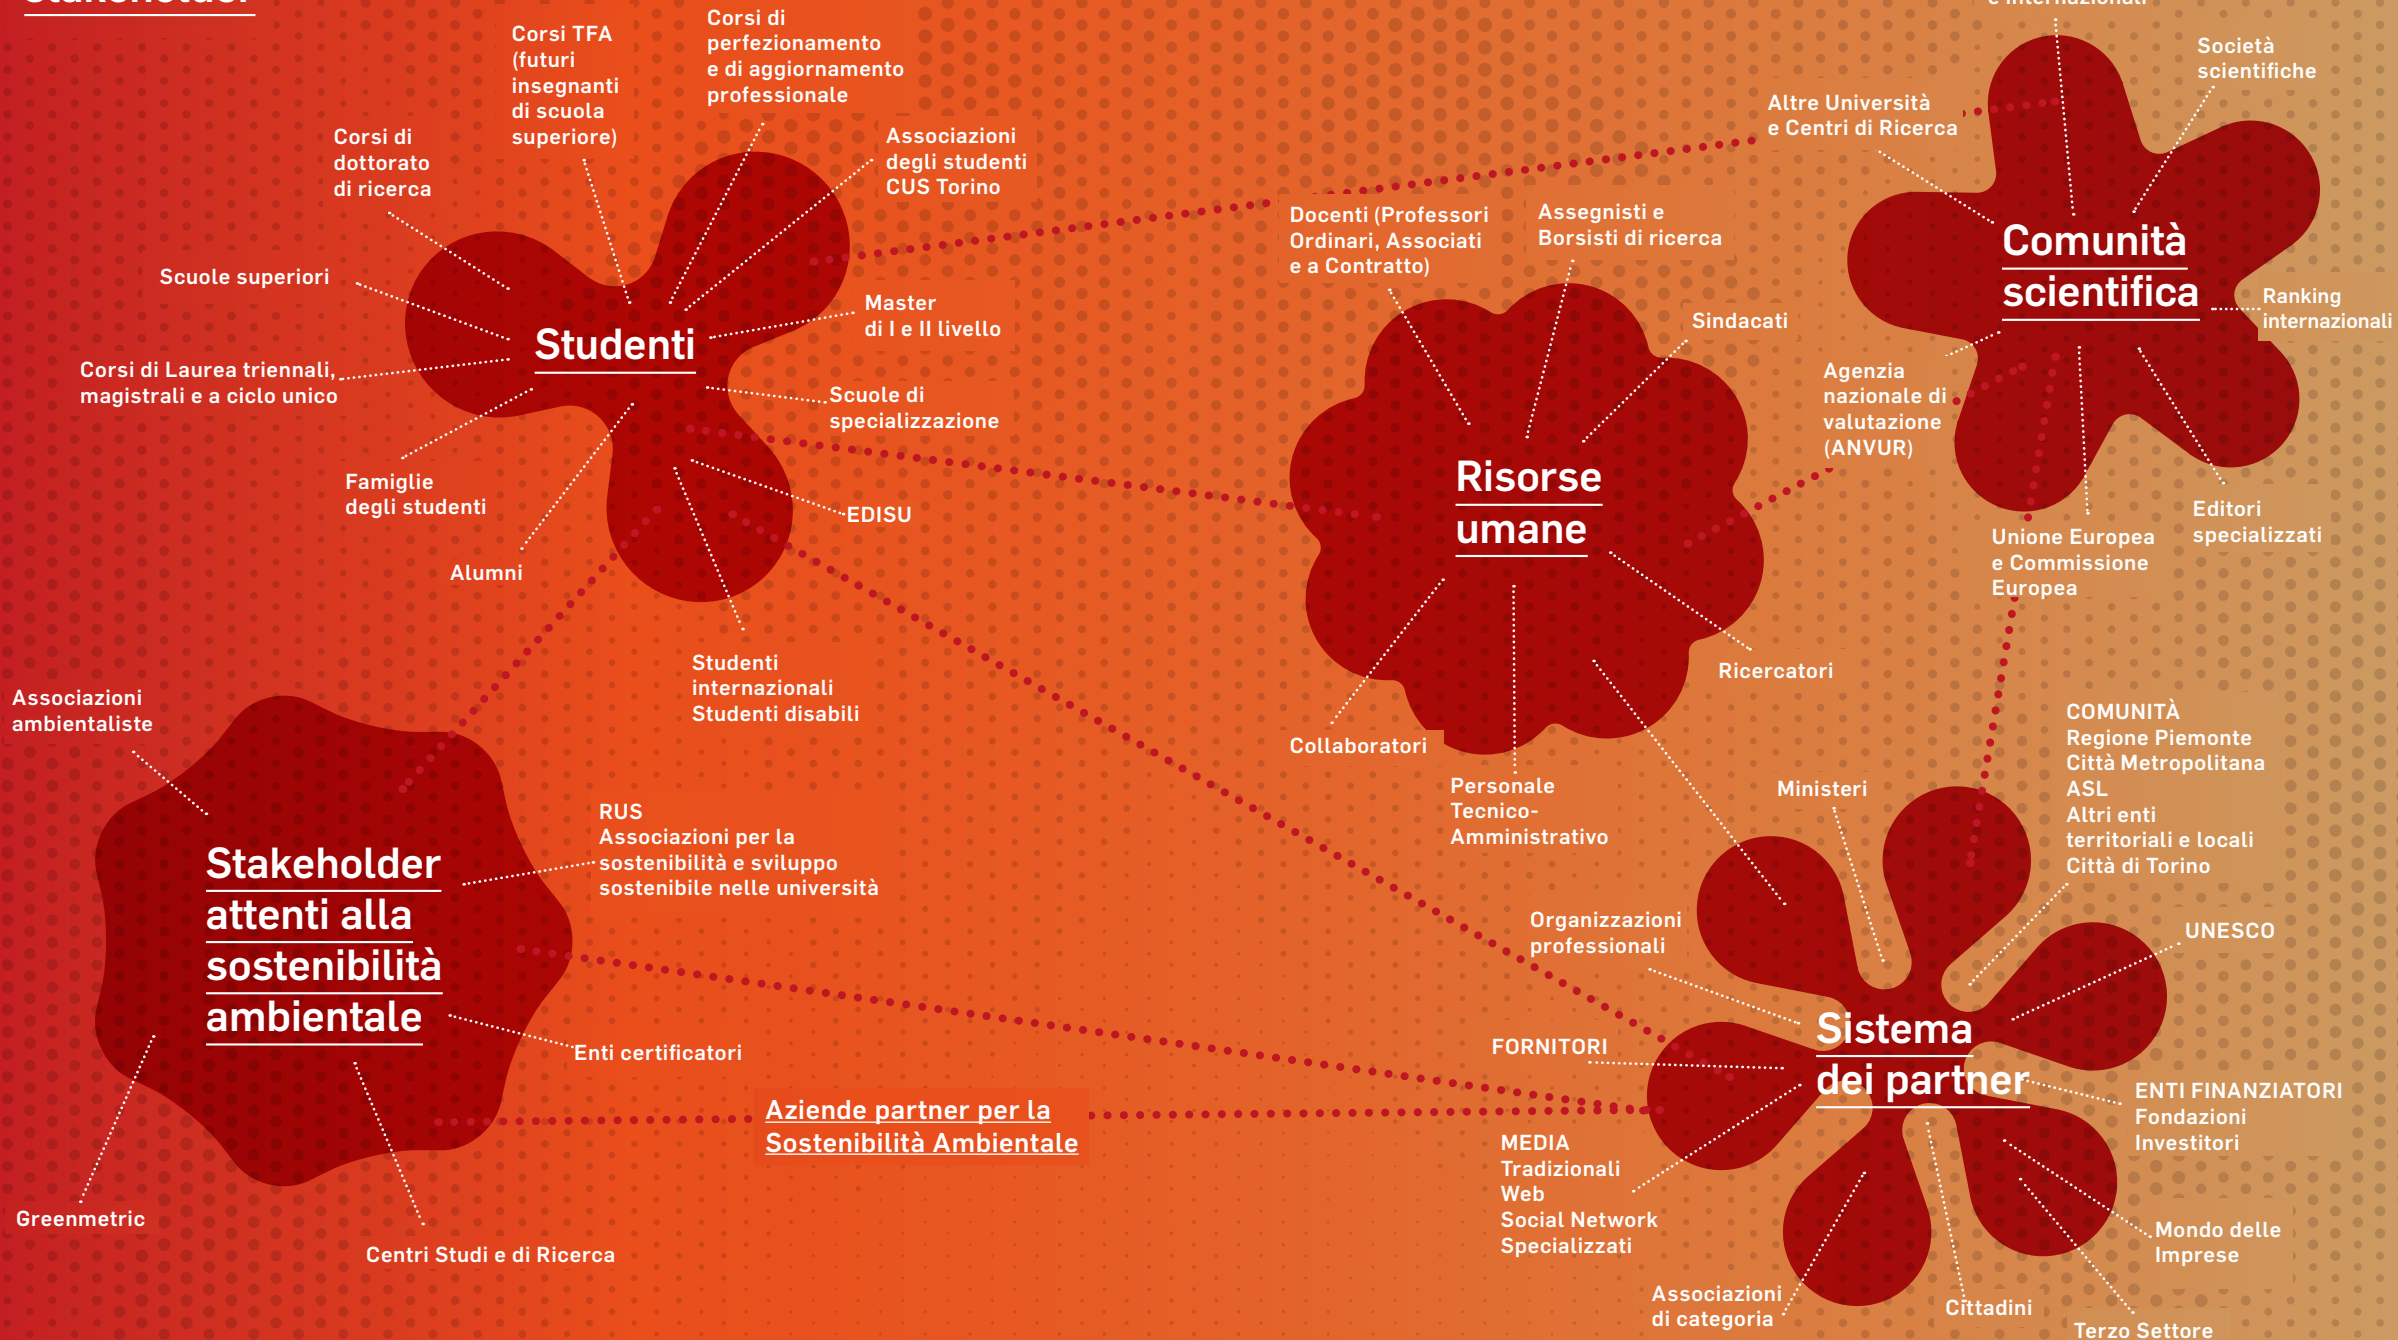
Corsi TFA (futuri insegnanti di scuola superiore)

Corsi di perfezionamento e di aggiornamento professionale

Corsi di dottorato di ricerca

Associazioni degli studenti CUS Torino

Scuole superiori

Master di I e II livello

Studenti

Corsi di Laurea triennali, magistrali e a ciclo unico

Scuole di specializzazione

Famiglie degli studenti

EDISU

Alumni

Studenti internazionali Studenti disabili

Docenti (Professori Ordinari, Associati e a Contratto)

Assegnisti e Borsisti di ricerca

Sindacati

Risorse umane

Collaboratori

Personale Tecnico-Amministrativo

Ricercatori

Altre Università e Centri di Ricerca

Società scientifiche

Comunità scientifica

Ranking internazionali

Agenzia nazionale di valutazione (ANVUR)

Unione Europea e Commissione Europea

Editori specializzati

Associazioni ambientaliste

Stakeholder attenti alla sostenibilità ambientale

RUS Associazioni per la sostenibilità e sviluppo sostenibile nelle università

Enti certificatori

Aziende partner per la Sostenibilità Ambientale

Greenmetric

Centri Studi e di Ricerca

Ministeri

COMUNITÀ Regione Piemonte Città Metropolitana ASL Altri enti territoriali e locali Città di Torino

Organizzazioni professionali

UNESCO

FORNITORI

Sistema dei partner

ENTI FINANZIATORI Fondazioni Investitori

MEDIA Tradizionali Web Social Network Specializzati

Mondo delle Imprese

Associazioni di categoria

Cittadini

Terzo Settore